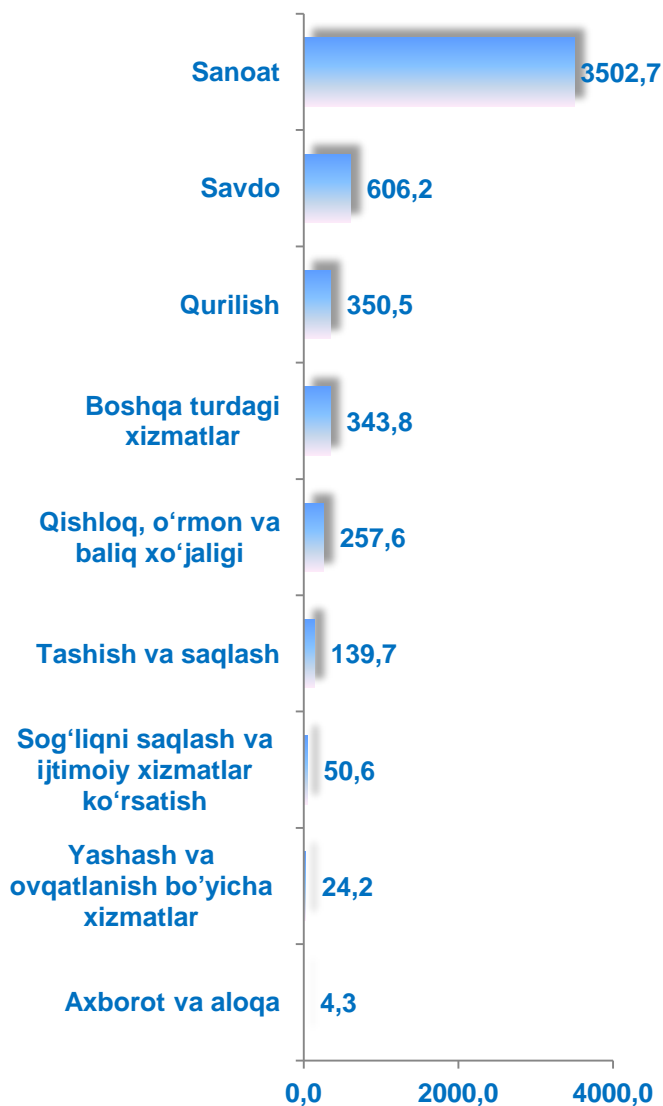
Sanoat 3502,7

Savdo 606,2

Qurilish 350,5

Boshqa turdagi xizmatlar 343,8

Qishloq, o‘rmon va baliq xo‘jaligi 257,6

Tashish va saqlash 139,7

Sog‘liqni saqlash va ijtimoiy xizmatlar ko‘rsatish 50,6

Yashash va ovqatlanish bo’yicha xizmatlar 24,2

Axborot va aloqa 4,3

0,0 2000,0 4000,0